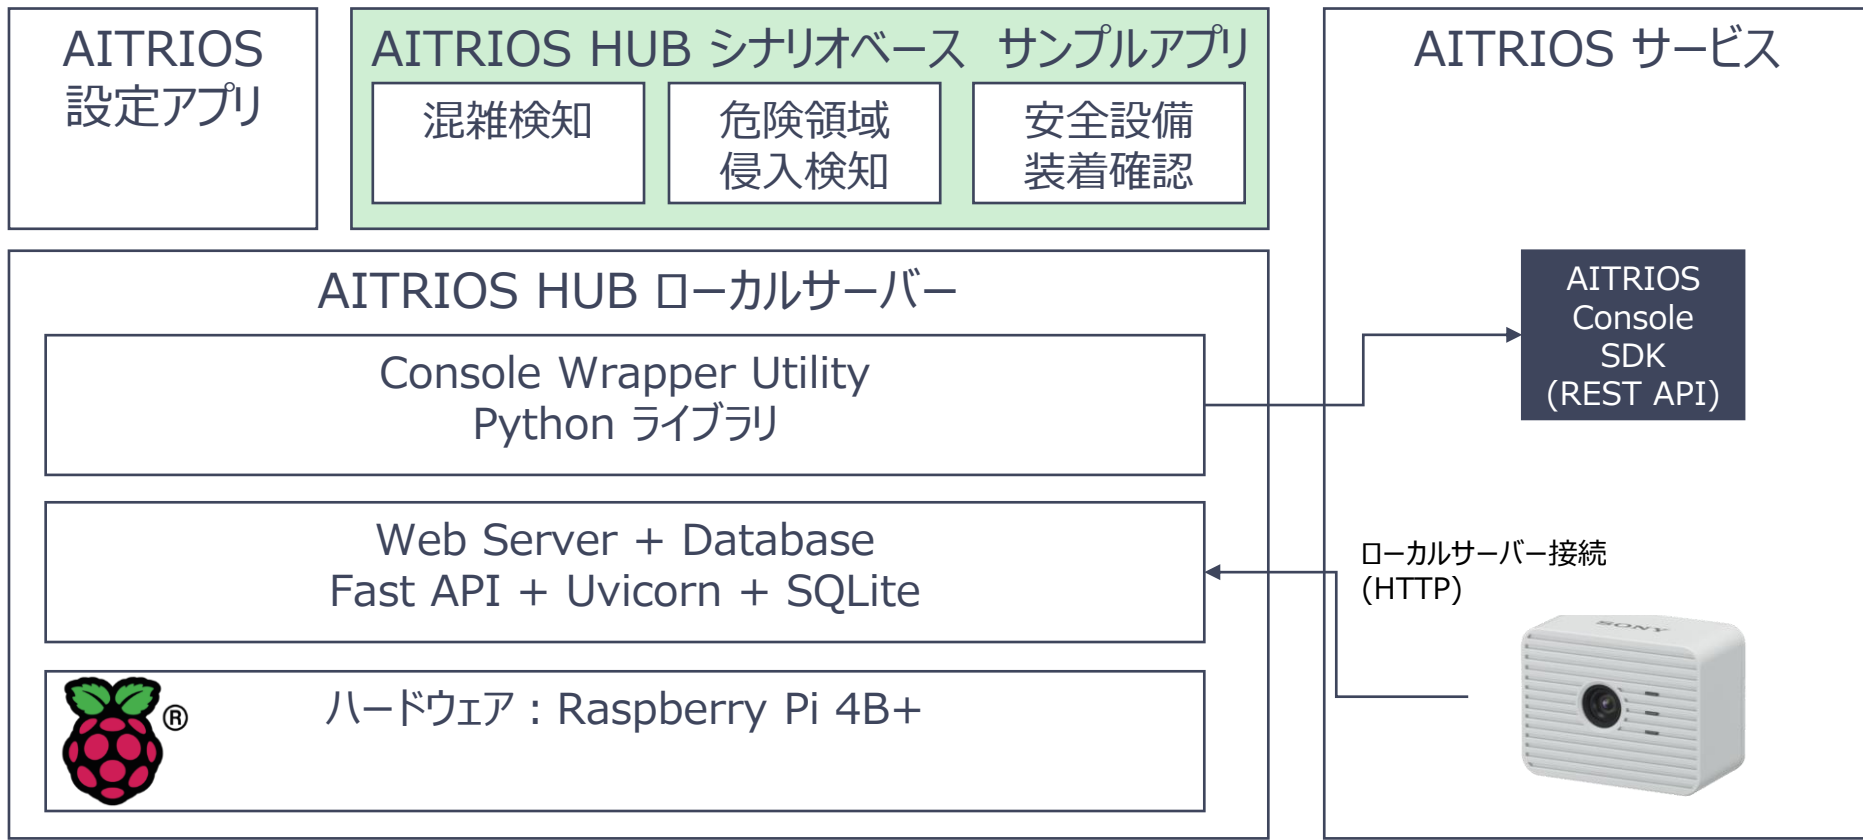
AITRIOS
設定アプリ

AITRIOS HUB シナリオベース サンプルアプリ

混雑検知

危険領域
侵入検知

安全設備
装着確認

AITRIOS サービス

AITRIOS HUB ローカルサーバー

Console Wrapper Utility
Python ライブラリ

AITRIOS
Console
SDK
(REST API)

Web Server + Database
Fast API + Uvicorn + SQLite

ローカルサーバー接続
(HTTP)

®

ハードウェア：Raspberry Pi 4B+

SONY